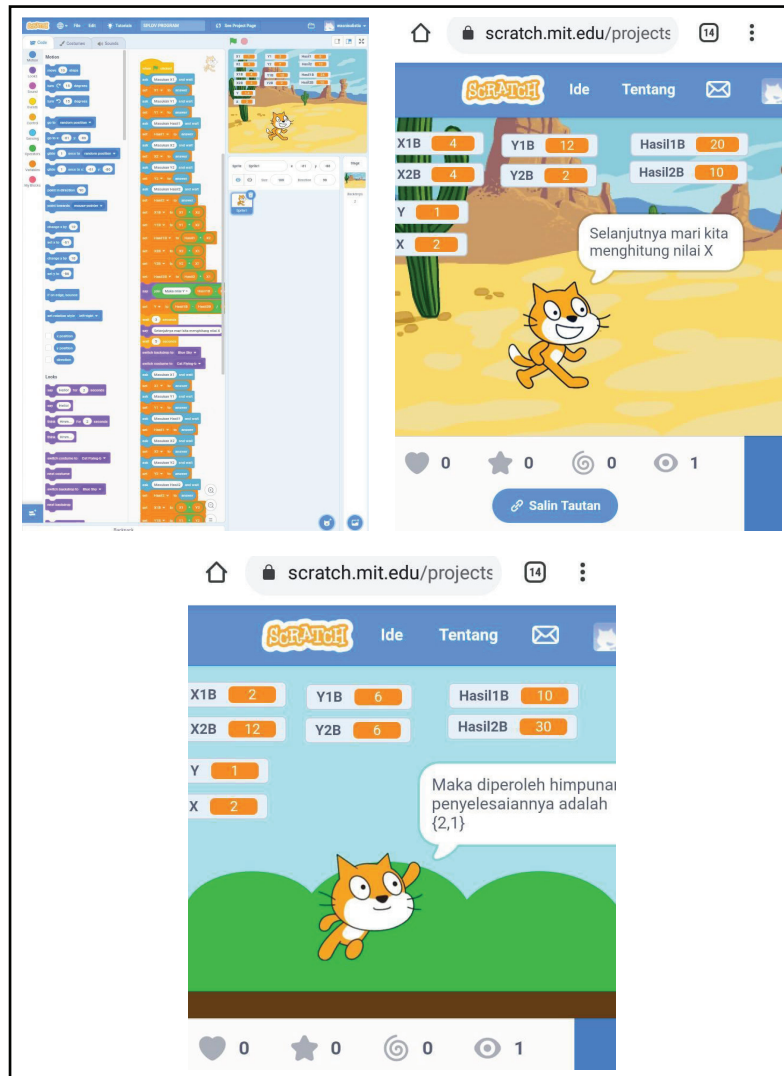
scratch.mit.edu/projects

14

SCRATCH Ide Tentang

X1B 4
Y1B 12
Hasil1B 20
X2B 4
Y2B 2
Hasil2B 10
Y 1
X 2

Selanjutnya mari kita menghitung nilai X

0 0 0 1

Salin Tautan

scratch.mit.edu/projects

14

SCRATCH Ide Tentang

X1B 2
Y1B 6
Hasil1B 10
X2B 12
Y2B 6
Hasil2B 30
Y 1
X 2

Maka diperoleh himpunan penyelesaiannya adalah {2,1}

0 0 0 1